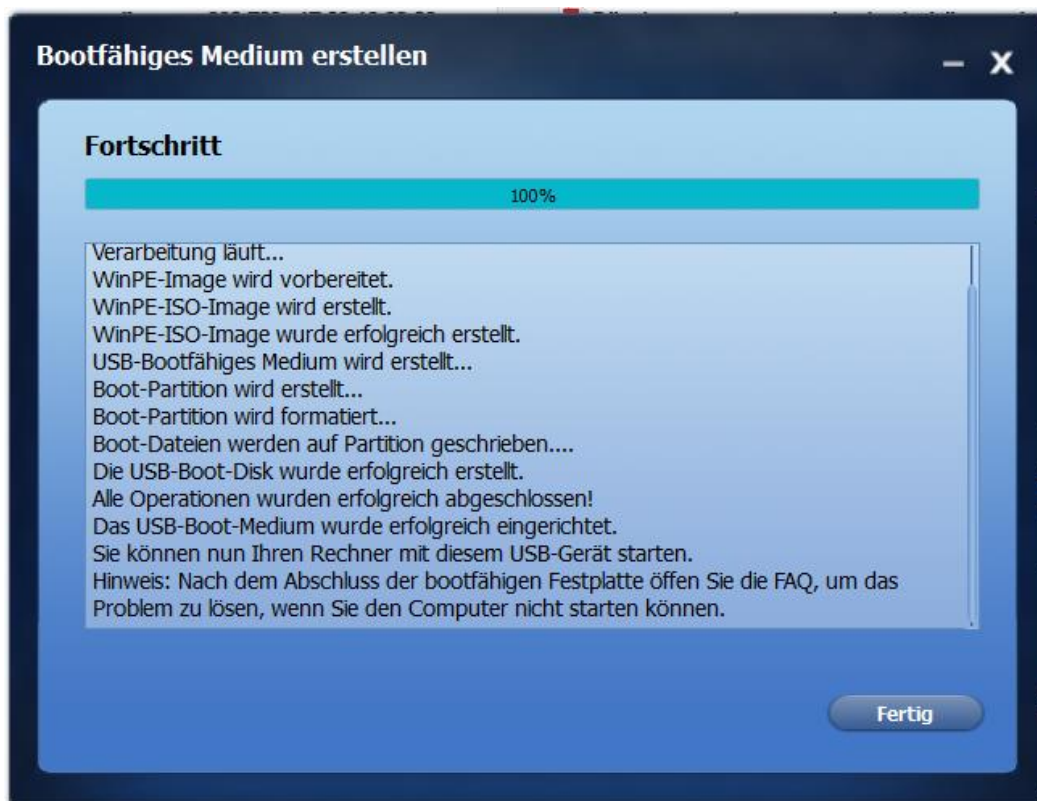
Bootfähiges Medium erstellen

Fortschritt

100%

Verarbeitung läuft...
WinPE-Image wird vorbereitet.
WinPE-ISO-Image wird erstellt.
WinPE-ISO-Image wurde erfolgreich erstellt.
USB-Bootfähiges Medium wird erstellt...
Boot-Partition wird erstellt...
Boot-Partition wird formatiert...
Boot-Dateien werden auf Partition geschrieben....
Die USB-Boot-Disk wurde erfolgreich erstellt.
Alle Operationen wurden erfolgreich abgeschlossen!
Das USB-Boot-Medium wurde erfolgreich eingerichtet.
Sie können nun Ihren Rechner mit diesem USB-Gerät starten.
Hinweis: Nach dem Abschluss der bootfähigen Festplatte öffen Sie die FAQ, um das Problem zu lösen, wenn Sie den Computer nicht starten können.

Fertig